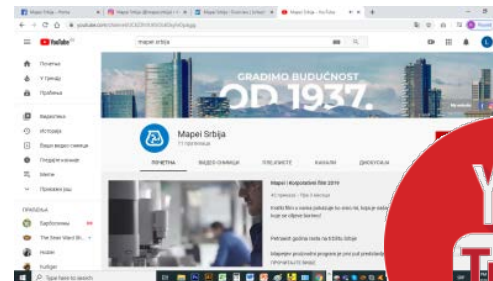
Mapei Srbija - Početna
Mapei Srbija
Mapei Srbija - Početna | Srbija
Mapei Srbija - YouTube
youtube.com/channel/UC3ZDVrX9G5xfDqYn0bpqg
YouTube
mapei srbija
Почетна
У тренду
Пратите
Библиотека
Историја
Ваши видео снимци
Гледајте касније
Места
Прикажи још
ПРАЋЕЊА
Барбосинош
The Smart Word Bi...
Hoskin
Kuligan
GRADIMO BUDUĆNOST
OD 1937.
Mapei Srbija
77 пратилаца
ПОЧЕТНА
ВИДЕО СНИМЦИ
ПЛЕЈЛИСТЕ
КАНАЛИ
ДИСКУСИЈА
Mapei | Korporativni film 2019
Kratki film o nama pokazuje ko smo mi, koje vrednosti
koje se ističu
Petnaest godina rada na tržištu Srbije
Mapejevi proizvodni program je ono pod proizvodima
Type here to search
Y
T